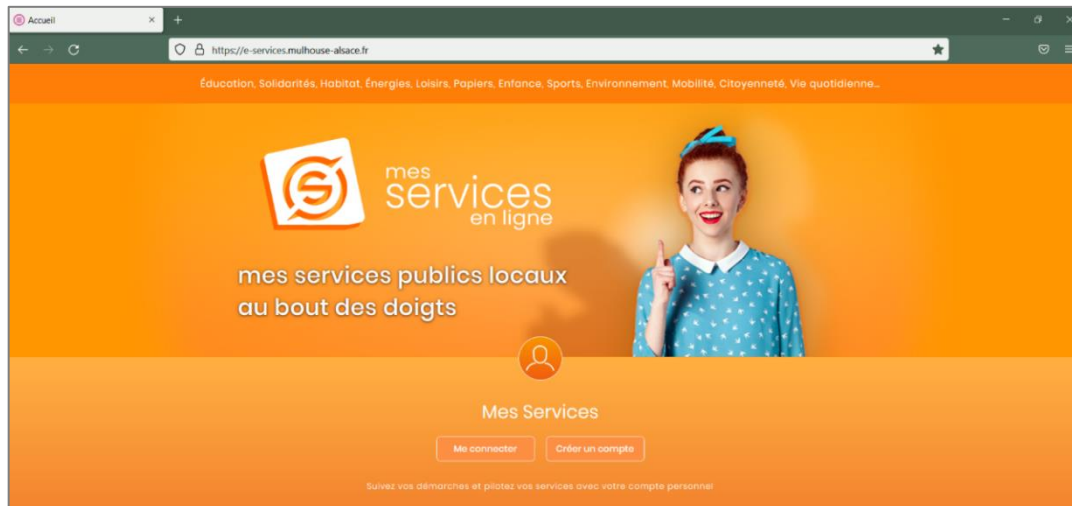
Accueil

https://e-services.mulhouse-alsace.fr

Éducation, Solidarités, Habitat, Énergies, Loisirs, Papiers, Enfance, Sports, Environnement, Mobilité, Citoyenneté, Vie quotidienne...

mes services en ligne

mes services publics locaux au bout des doigts

Mes Services

Me connecter

Créer un compte

Suivez vos démarches et pilotez vos services avec votre compte personnel